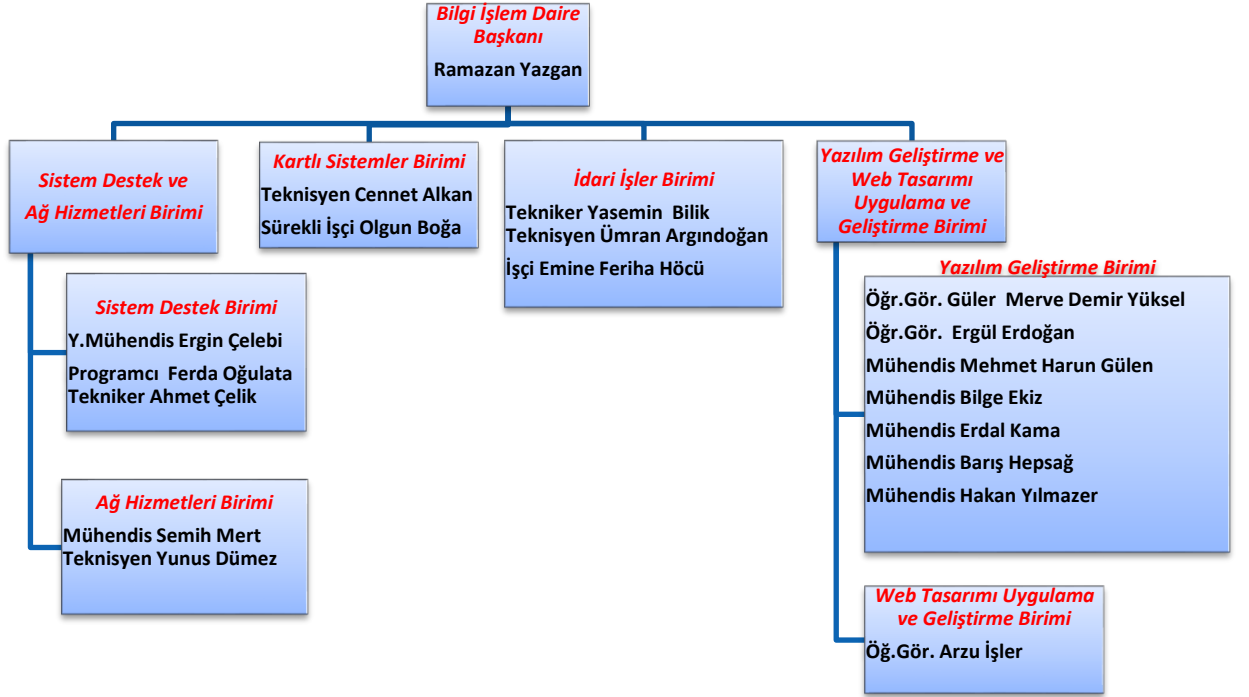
Bilgi İşlem Daire Başkanı
Ramazan Yazgan

Sistem Destek ve Ağ Hizmetleri Birimi

Kartlı Sistemler Birimi
Teknisyen Cennet Alkan
Sürekli İşçi Olgun Boğa

İdari İşler Birimi
Tekniker Yasemin Bilik
Teknisyen Ümran Argındoğan
İşçi Emine Feriha Höcü

Yazılım Geliştirme ve Web Tasarımı Uygulama ve Geliştirme Birimi

Sistem Destek Birimi
Y.Mühendis Ergin Çelebi
Programcı Ferda Oğulata
Tekniker Ahmet Çelik

Ağ Hizmetleri Birimi
Mühendis Semih Mert
Teknisyen Yunus Dümez

Yazılım Geliştirme Birimi
Öğr.Gör. Güler Merve Demir Yüksel
Öğr.Gör. Ergül Erdoğan
Mühendis Mehmet Harun Gülen
Mühendis Bilge Ekiz
Mühendis Erdal Kama
Mühendis Barış Hepsağ
Mühendis Hakan Yılmazer

Web Tasarımı Uygulama ve Geliştirme Birimi
Öğ.Gör. Arzu İşler